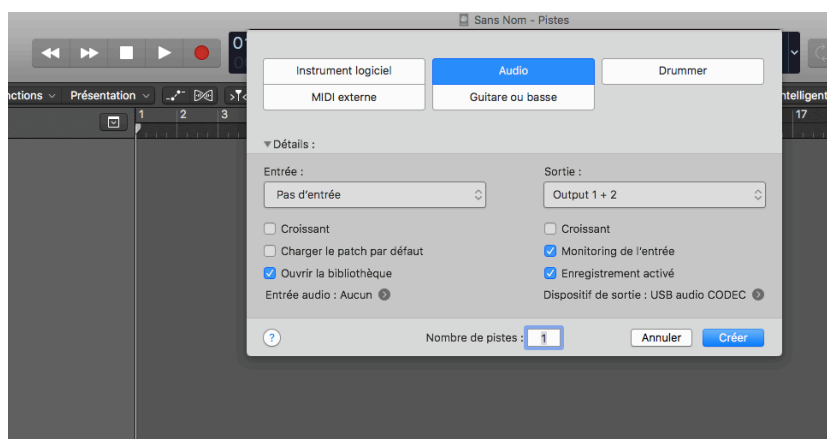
Sans Nom - Pistes

nctions Présentation

Intelligent

1 2 3 17

Instrument logiciel | Audio | Drummer
MIDI externe | Guitare ou basse

Détails :

Entrée :
Pas d'entrée

Sortie :
Output 1 + 2

Croissant
Charger le patch par défaut
Ouvrir la bibliothèque
Entrée audio : Aucun

Croissant
Monitoring de l'entrée
Enregistrement activé
Dispositif de sortie : USB audio CODEC

?

Nombre de pistes : 1

Annuler

Créer